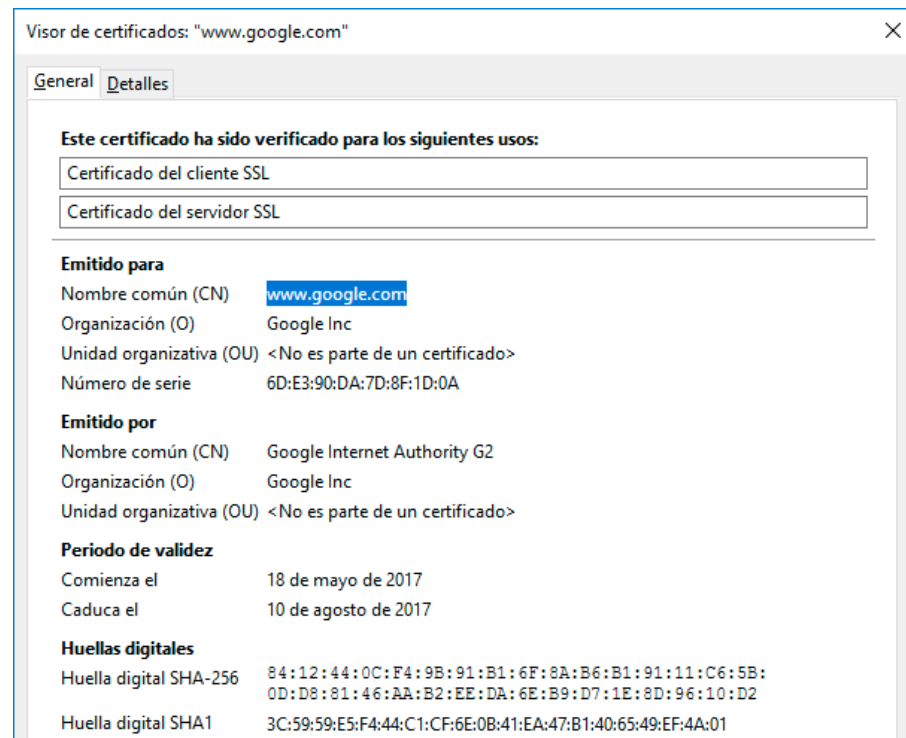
Visor de certificados: "www.google.com"

General Detalles

Este certificado ha sido verificado para los siguientes usos:

Certificado del cliente SSL

Certificado del servidor SSL

Emitido para

| | |
|---|---|
| Nombre común (CN) | www.google.com |
| Organización (O) | Google Inc |
| Unidad organizativa (OU) | <No es parte de un certificado> |
| Número de serie | 6D:E3:90:DA:7D:8F:1D:0A |

Emitido por

| | |
|---|---|
| Nombre común (CN) | Google Internet Authority G2 |
| Organización (O) | Google Inc |
| Unidad organizativa (OU) | <No es parte de un certificado> |

Periodo de validez

| | |
|---|---|
| Comienza el | 18 de mayo de 2017 |
| Caduca el | 10 de agosto de 2017 |

Huellas digitales

| | |
|---|---|
| Huella digital SHA-256 | 84:12:44:0C:F4:9B:91:B1:6F:8A:B6:B1:91:11:C6:5B:0D:D8:81:46:AA:B2:EE:DA:6E:B9:D7:1E:8D:96:10:D2 |
| Huella digital SHA1 | 3C:59:59:E5:F4:44:C1:CF:6E:0B:41:EA:47:B1:40:65:49:EF:4A:01 |